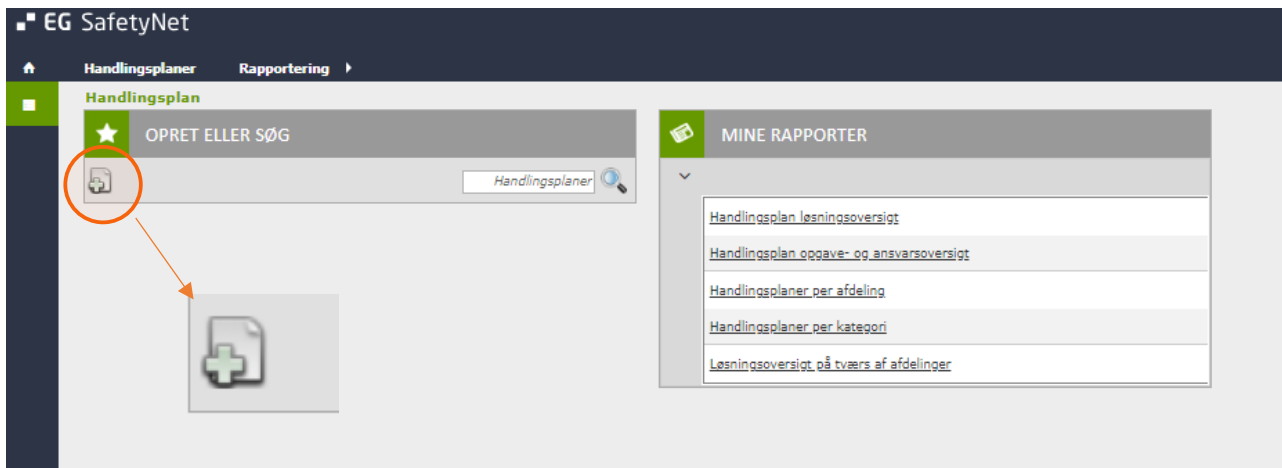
EG SafetyNet

Handlingsplaner Rapportering

Handlingsplan

OPRET ELLER SØG

Handlingsplaner

MINE RAPPORTER

Handlingsplan løsningsoversigt

Handlingsplan opgave- og ansvarsoversigt

Handlingsplaner per afdeling

Handlingsplaner per kategori

Løsningsoversigt på tværs af afdelinger